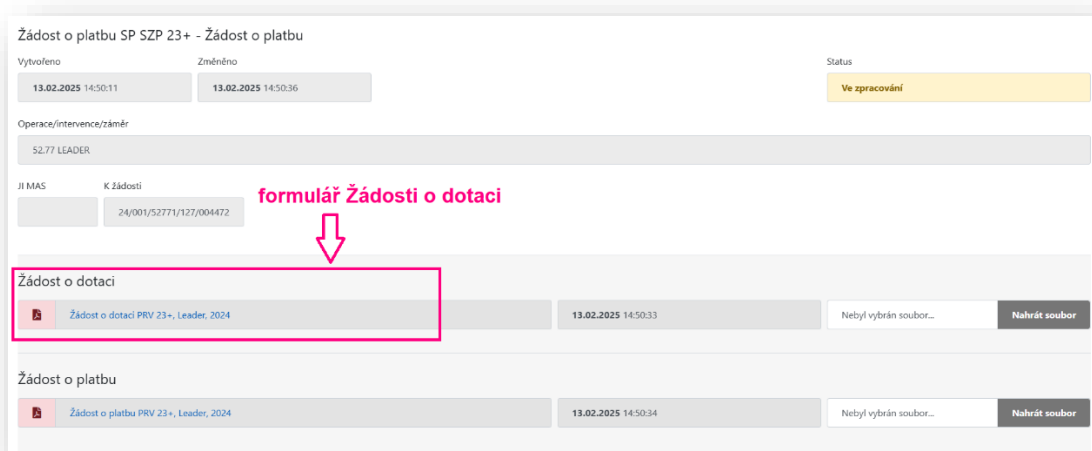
Žádost o platbu SP SZP 23+ - Žádost o platbu

Vytvořeno
13.02.2025 14:50:11

Změněno
13.02.2025 14:50:36

Status
Ve zpracování

Operace/intervence/záměr
52.77 LEADER

JI MAS

K žádosti
24/001/52771/127/004472

formulář Žádosti o dotaci

Žádost o dotaci

Žádost o dotaci PRV 23+, Leader, 2024

13.02.2025 14:50:33

Nebyl vybrán soubor...

Nahrát soubor

Žádost o platbu

Žádost o platbu PRV 23+, Leader, 2024

13.02.2025 14:50:34

Nebyl vybrán soubor...

Nahrát soubor